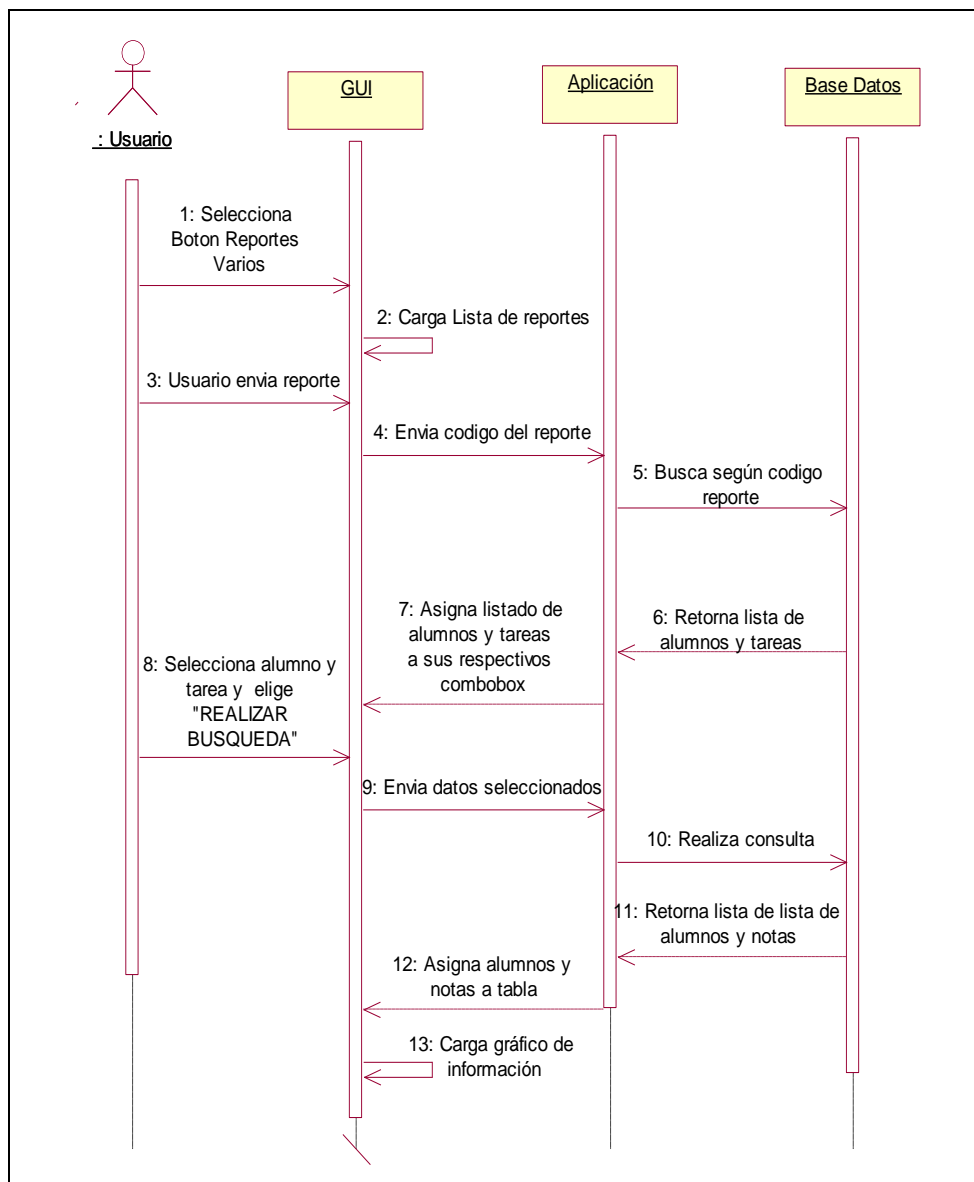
: Usuario

GUI

Aplicación

Base Datos

1: Selecciona Boton Reportes Varios

2: Carga Lista de reportes

3: Usuario envia reporte

4: Envia codigo del reporte

5: Busca según codigo reporte

6: Retorna lista de alumnos y tareas

7: Asigna listado de alumnos y tareas a sus respectivos combobox

8: Selecciona alumno y tarea y elige "REALIZAR BUSQUEDA"

9: Envia datos seleccionados

10: Realiza consulta

11: Retorna lista de lista de alumnos y notas

12: Asigna alumnos y notas a tabla

13: Carga gráfico de información